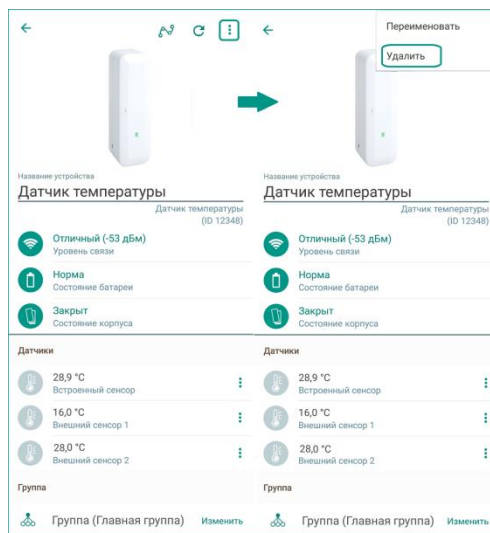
Название устройства

Датчик температуры

Датчик температуры (ID 12348)

Отличный (-53 дБм)
Уровень связи

Норма
Состояние батареи

Закрыт
Состояние корпуса

Датчики

28,9 °C
Встроенный сенсор

16,0 °C
Внешний сенсор 1

28,0 °C
Внешний сенсор 2

Группа

Группа (Главная группа) Изменить

Переименовать

Удалить

Название устройства

Датчик температуры

Датчик температуры (ID 12348)

Отличный (-53 дБм)
Уровень связи

Норма
Состояние батареи

Закрыт
Состояние корпуса

Датчики

28,9 °C
Встроенный сенсор

16,0 °C
Внешний сенсор 1

28,0 °C
Внешний сенсор 2

Группа

Группа (Главная группа) Изменить